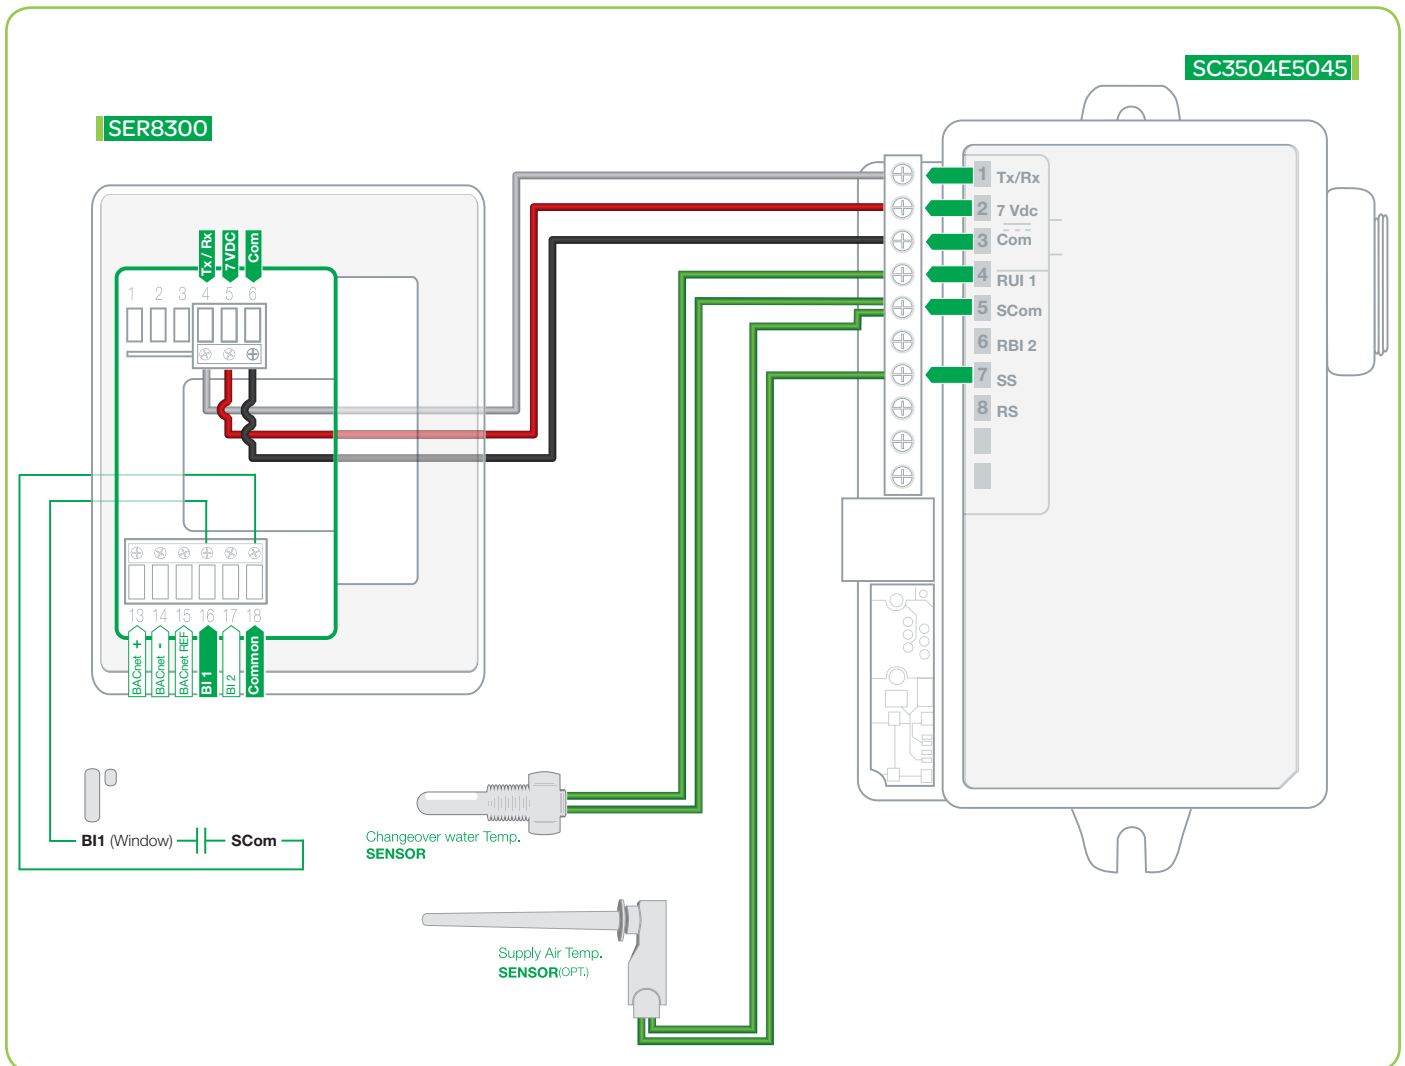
SC3504E5045

SER8300

Tx / Rx
7 VDC
Com

1 2 3 4 5 6

13 14 15 16 17 18

BACnet +
BACnet -
BACnet REF
BI 1
BI 2
Common

1 Tx/Rx
2 7 Vdc
3 Com
4 RUI 1
5 SCom
6 RBI 2
7 SS
8 RS

BI1 (Window) SCom

Changeover water Temp.
SENSOR

Supply Air Temp.
SENSOR(OPT.)